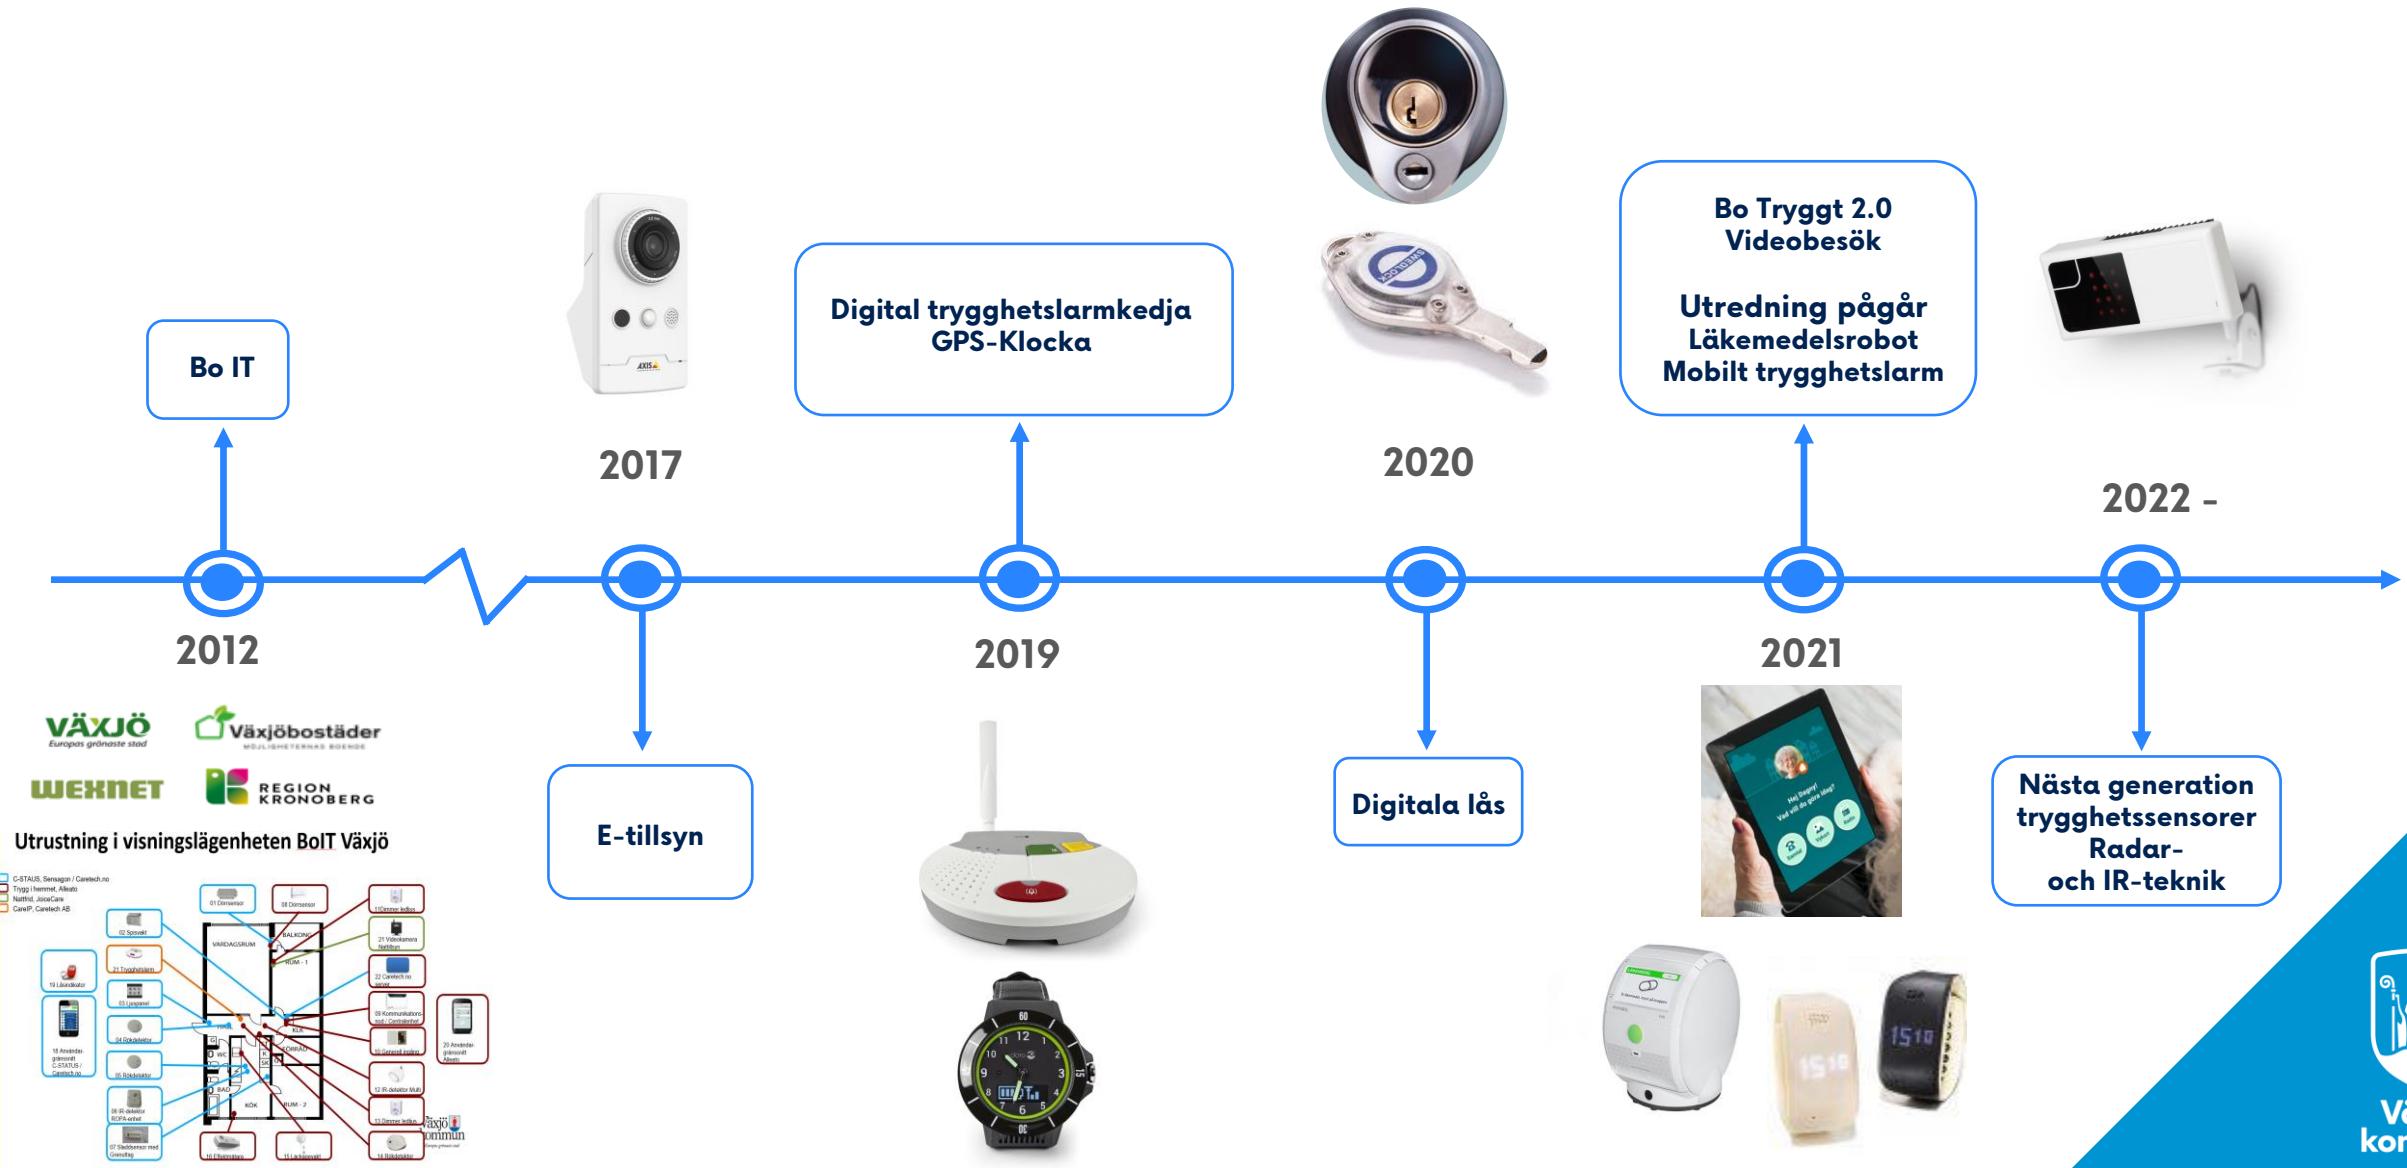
Bo IT

2012

VÄXJÖ
Europas grönaste stad

Växjöbostäder
MÖJLIGHETERNAS BOENDE

WEXNET

REGION KRONOBERG

Utrustning i visningslägenheten BoIT Växjö

2017

E-tillsyn

Digital trygghetslarmkedja
GPS-Klocka

2019

2020

Digitala lås

Bo Tryggt 2.0
Videobesök

Utredning pågår
Läkemedelsrobot
Mobilt trygghetslarm

2021

2022 -

Nästa generation trygghetssensorer
Radar-
och IR-teknik

Vä
kor